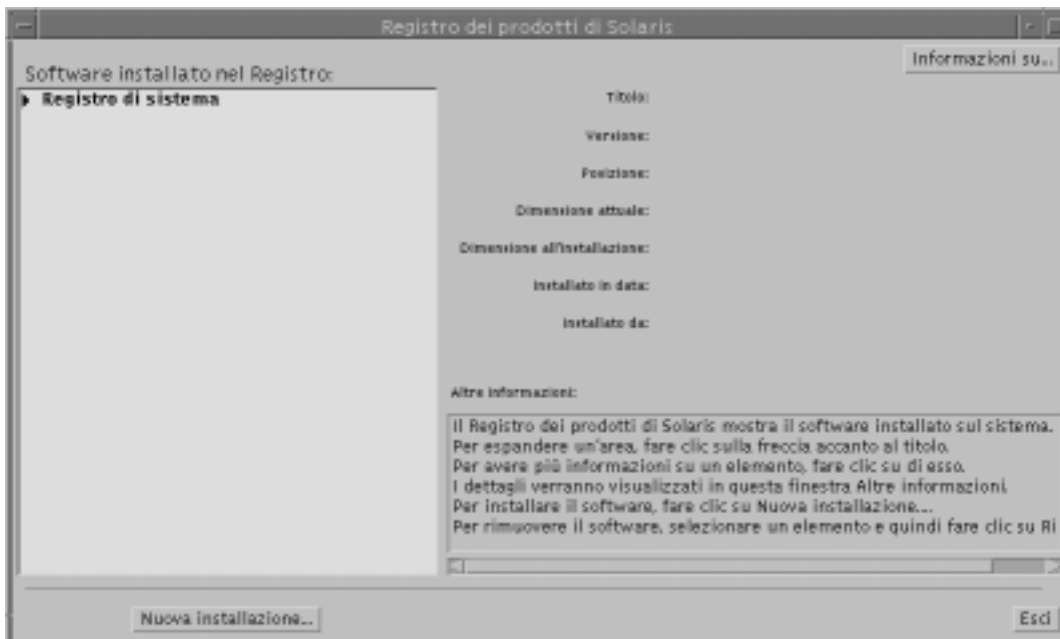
Registro dei prodotti di Solaris

Informazioni su...

Software installato nel Registro:

Registro di sistema

Titolo:

Versione:

Posizione:

Dimensione attuale:

Dimensione all'installazione:

Installato in data:

Installato da:

Altre informazioni:

Il Registro dei prodotti di Solaris mostra il software installato sul sistema.
Per espandere un'area, fare clic sulla freccia accanto al titolo.
Per avere più informazioni su un elemento, fare clic su di esso.
I dettagli verranno visualizzati in questa finestra Altre informazioni.
Per installare il software, fare clic su Nuova installazione...
Per rimuovere il software, selezionare un elemento e quindi fare clic su Ri

Nuova installazione...

Esci